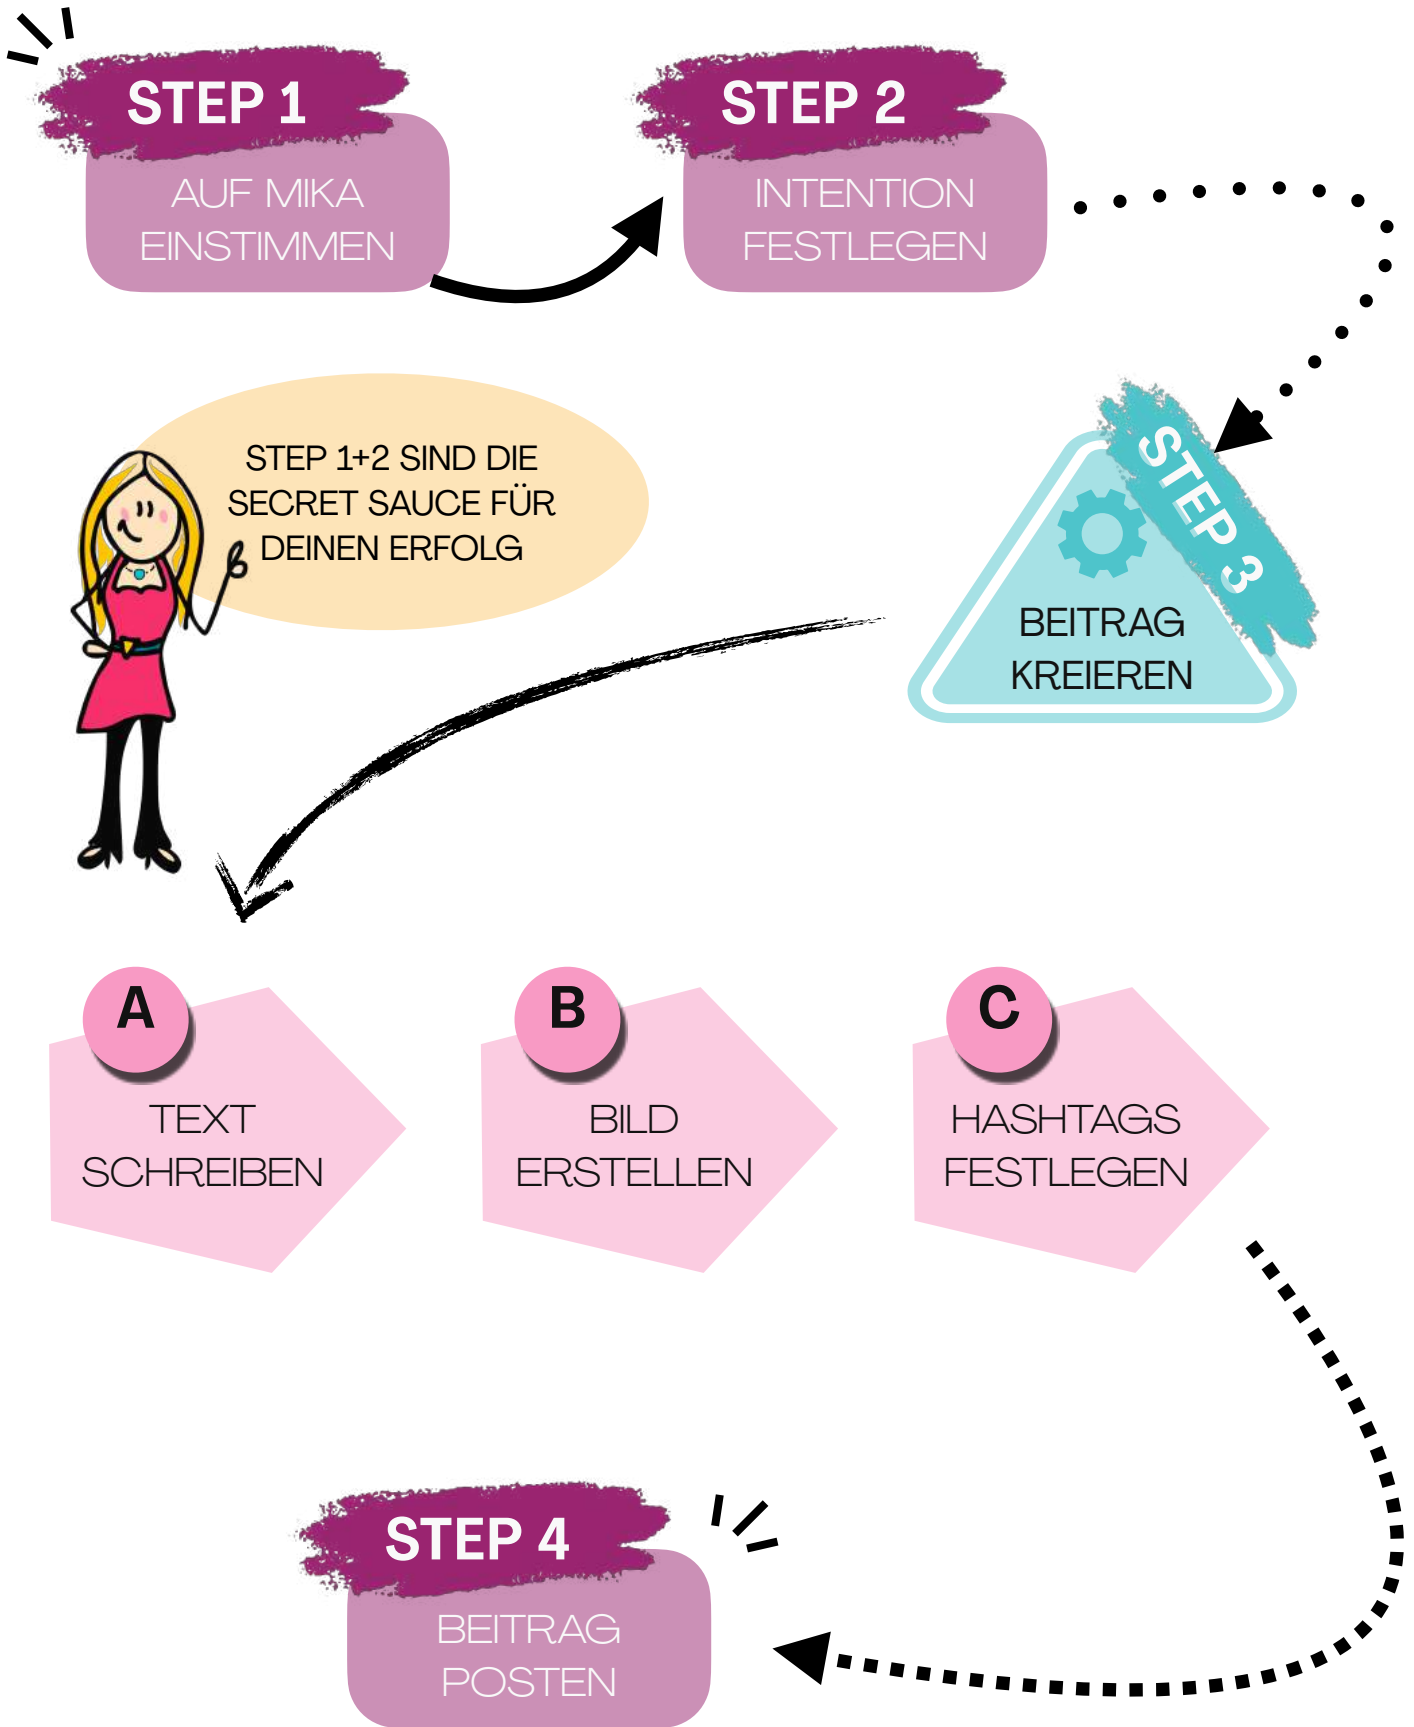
STEP 1
AUF MIKA EINSTIMMEN

STEP 2
INTENTION FESTLEGEN

STEP 1+2 SIND DIE SECRET SAUCE FÜR DEINEN ERFOLG

STEP 3
BEITRAG KREIEREN

A
TEXT SCHREIBEN

B
BILD ERSTELLEN

C
HASHTAGS FESTLEGEN

STEP 4
BEITRAG POSTEN